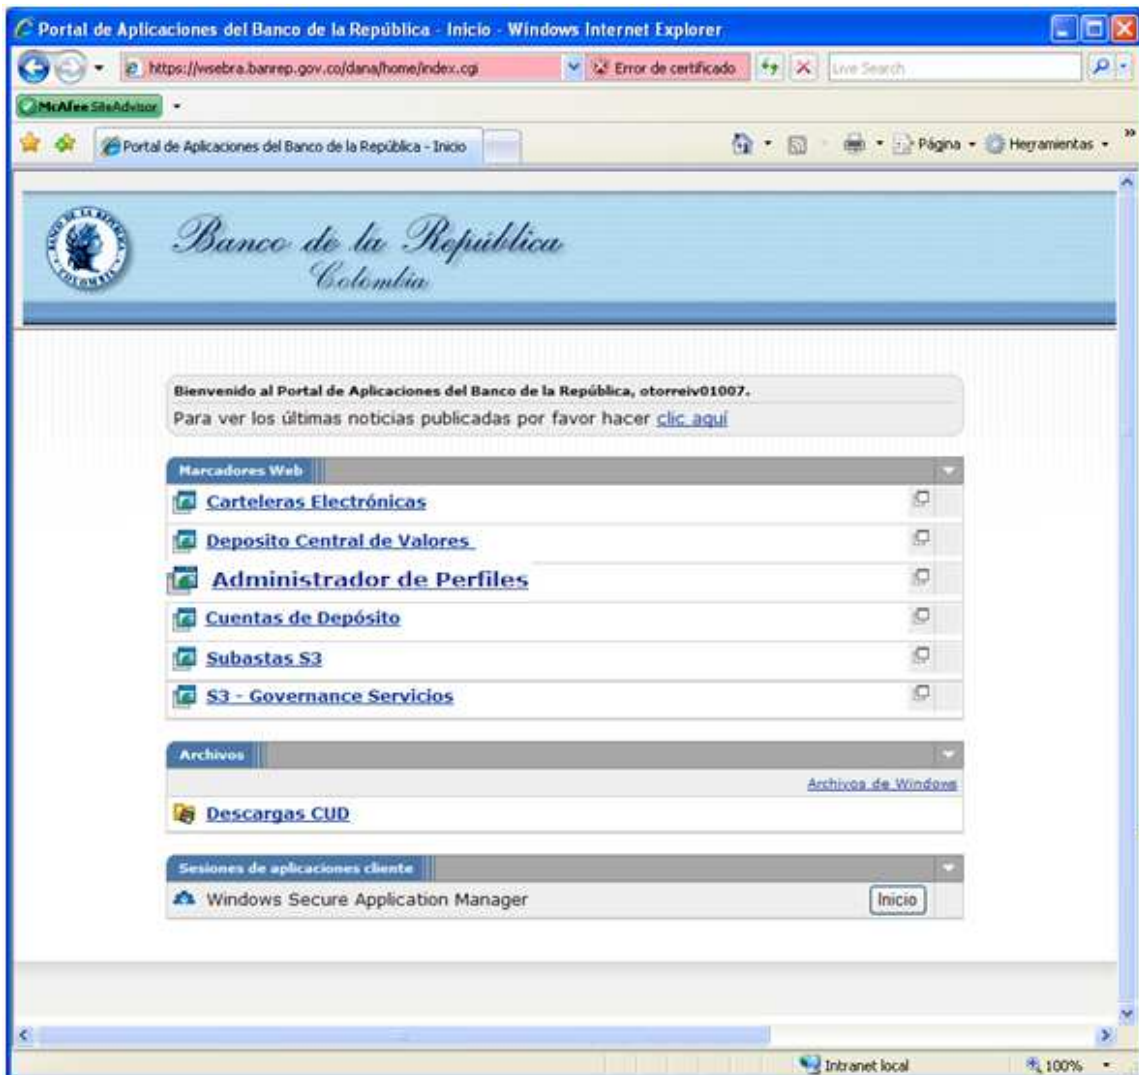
Portal de Aplicaciones del Banco de la República - Inicio - Windows Internet Explorer

https://wsebra.banrep.gov.co/dana/home/index.cgi

Error de certificado

Live Search

McAfee SiteAdvisor

Portal de Aplicaciones del Banco de la República - Inicio

Página

Herramientas

Banco de la República
Colombia

Bienvenido al Portal de Aplicaciones del Banco de la República, otorreiv01007.
Para ver los últimas noticias publicadas por favor hacer clic aquí

Marcadores Web

Carteleras Electrónicas

Deposito Central de Valores

Administrador de Perfiles

Cuentas de Depósito

Subastas S3

S3 - Governance Servicios

Archivos

Archivos de Windows

Descargas CUD

Sesiones de aplicaciones cliente

Windows Secure Application Manager

Inicio

Intranet local

100%